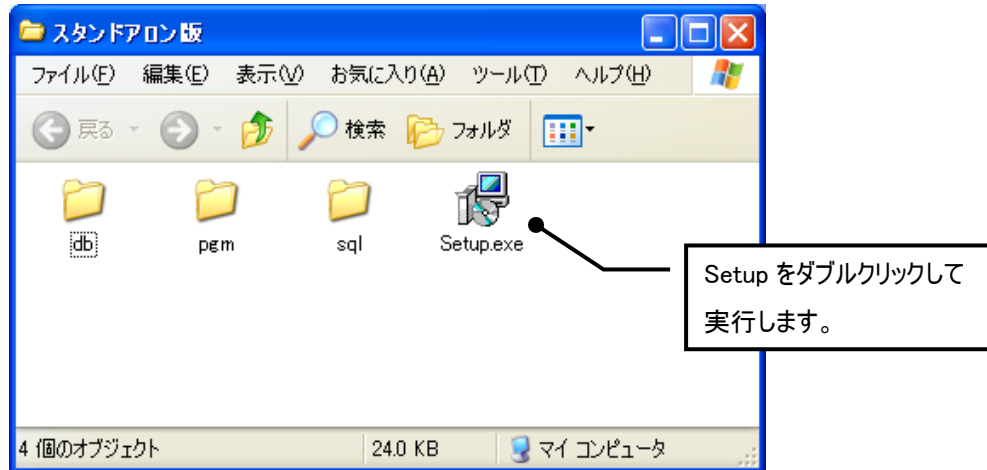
スタンドアロン版

ファイル(F) 編集(E) 表示(V) お気に入り(A) ツール(T) ヘルプ(H)

戻る 検索 フォルダ

db pgm sql Setup.exe

Setup をダブルクリックして実行します。

4 個のオブジェクト 24.0 KB マイ コンピュータ